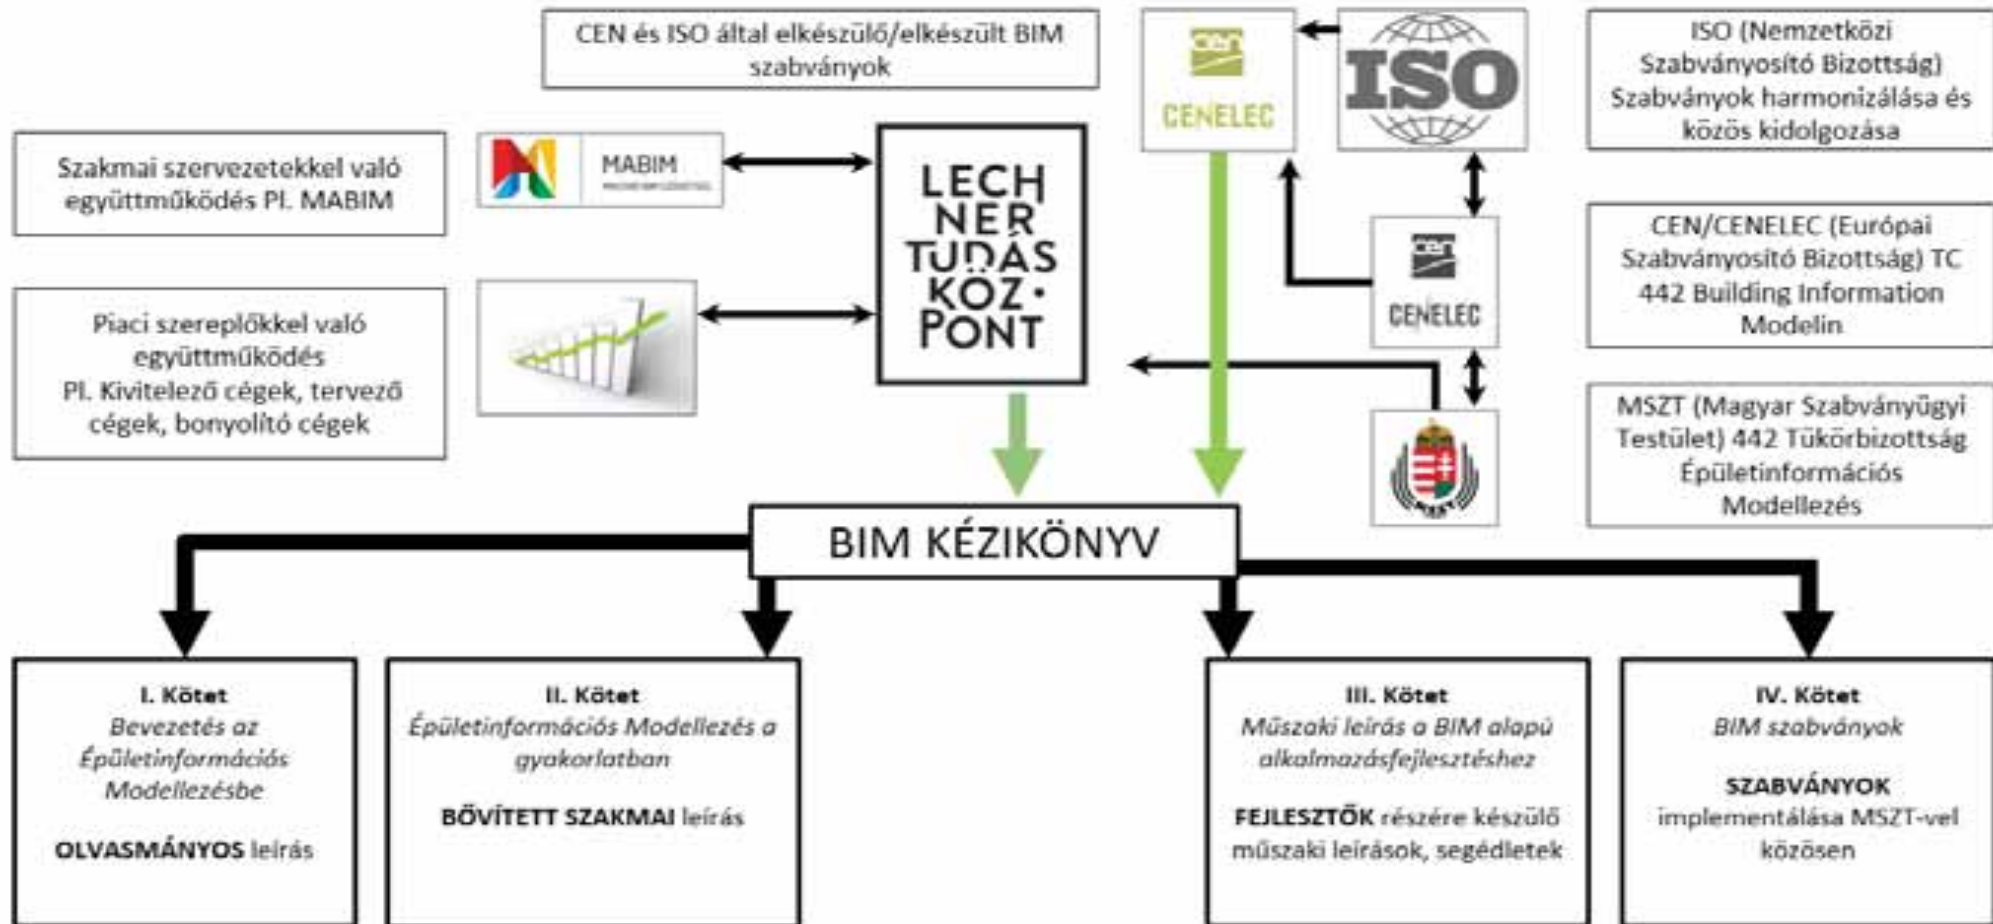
CEN és ISO által elkészülő/elkészült BIM szabványok

CENELEC

ISO

ISO (Nemzetközi Szabványosító Bizottság) Szabványok harmonizálása és közös kidolgozása

Szakmai szervezetekkel való együttműködés Pl. MABIM

MABIM

LECHNER TUDÁSKÖZPONT

CENELEC

CEN/CENELEC (Európai Szabványosító Bizottság) TC 442 Building Information Modelin

Piaci szereplőkkel való együttműködés Pl. Kivitelező cégek, tervező cégek, bonyolító cégek

MSZT (Magyar Szabványügyi Testület) 442 Tükörbizottság Épületinformációs Modellezés

BIM KÉZIKÖNYV

I. Kötet
Bevezetés az Épületinformációs Modellezésbe
OLVASMÁNYOS leírás

II. Kötet
Épületinformációs Modellezés a gyakorlatban
BŐVÍTETT SZAKMAI leírás

III. Kötet
Műszaki leírás a BIM alapú alkalmazásfejlesztéshez
FEJLESZTŐK részére készülő műszaki leírások, segédletek

IV. Kötet
BIM szabványok
SZABVÁNYOK implementálása MSZT-vel közösen